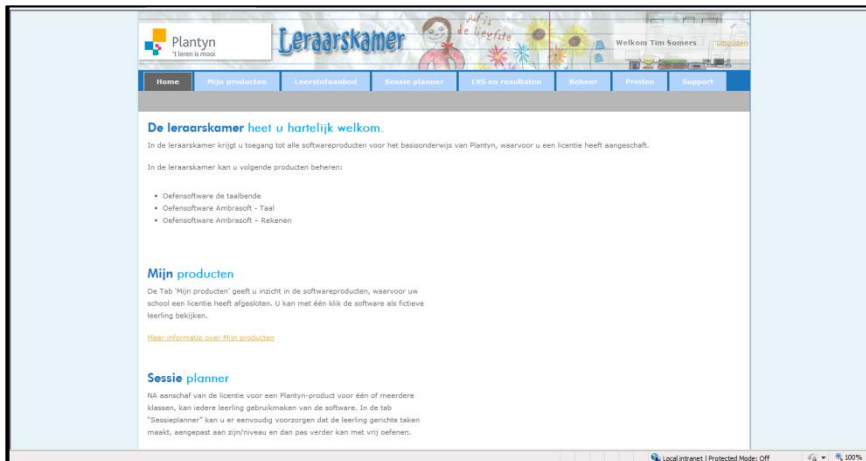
Plantyn
't leren is mooi

Leraarskamer

Juf is de liefste

Welkom Tim Somers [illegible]

Home | Mijn producten | Leerstofaanbod | Sessie planner | LVS en resultaten | Beheer | Printen | Support

De leraarskamer heet u hartelijk welkom.

In de leraarskamer krijgt u toegang tot alle softwareproducten voor het basisonderwijs van Plantyn, waarvoor u een licentie heeft aangeschaft.

In de leraarskamer kan u volgende producten beheren:

- Oefensoftware de taalbende
- Oefensoftware Ambrasoft - Taal
- Oefensoftware Ambrasoft - Rekenen

Mijn producten

De Tab 'Mijn producten' geeft u inzicht in de softwareproducten, waarvoor uw school een licentie heeft afgesloten. U kan met één klik de software als fictieve leerling bekijken.

Meer informatie over Mijn producten

Sessie planner

NA aanschaf van de licentie voor een Plantyn-product voor één of meerdere klassen, kan iedere leerling gebruikmaken van de software. In de tab "Sessieplanner" kan u er eenvoudig voorzorgen dat de leerling gerichte taken maakt, aangepast aan zijn/niveau en dan pas verder kan met vrij oefenen.

Local intranet | Protected Mode: Off

100%